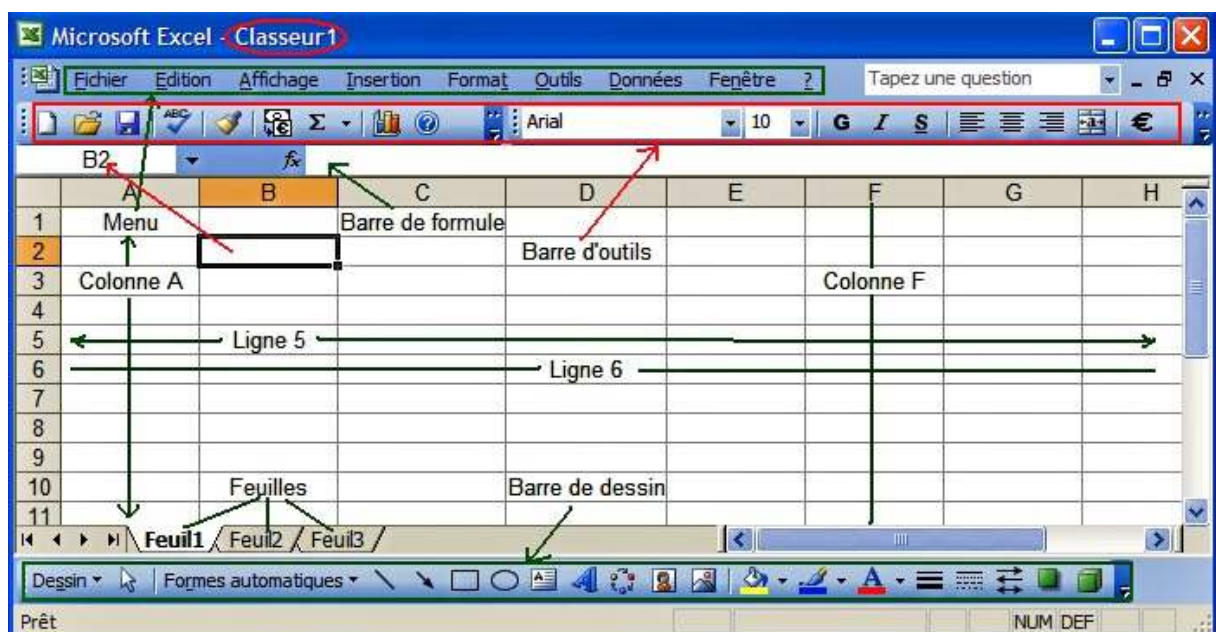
Microsoft Excel - Classeur1

Fichier Edition Affichage Insertion Format Outils Données Fenêtre ? Tapez une question

Arial 10 G I S €

B2 fx

| | A | B | C | D | E | F | G | H |
|---|---|---|---|---|---|---|---|---|
| 1 | Menu | | Barre de formule | | | | | |
| 2 | | | | Barre d'outils | | | | |
| 3 | Colonne A | | | | | Colonne F | | |
| 4 | | | | | | | | |
| 5 | Ligne 5 | | | | | | | |
| 6 | | | | Ligne 6 | | | | |
| 7 | | | | | | | | |
| 8 | | | | | | | | |
| 9 | | | | | | | | |
| 10 | | Feuilles | | Barre de dessin | | | | |
| 11 | | | | | | | | |

Feuil1 Feuil2 Feuil3

Dessin Formes automatiques

Prêt NUM DEF